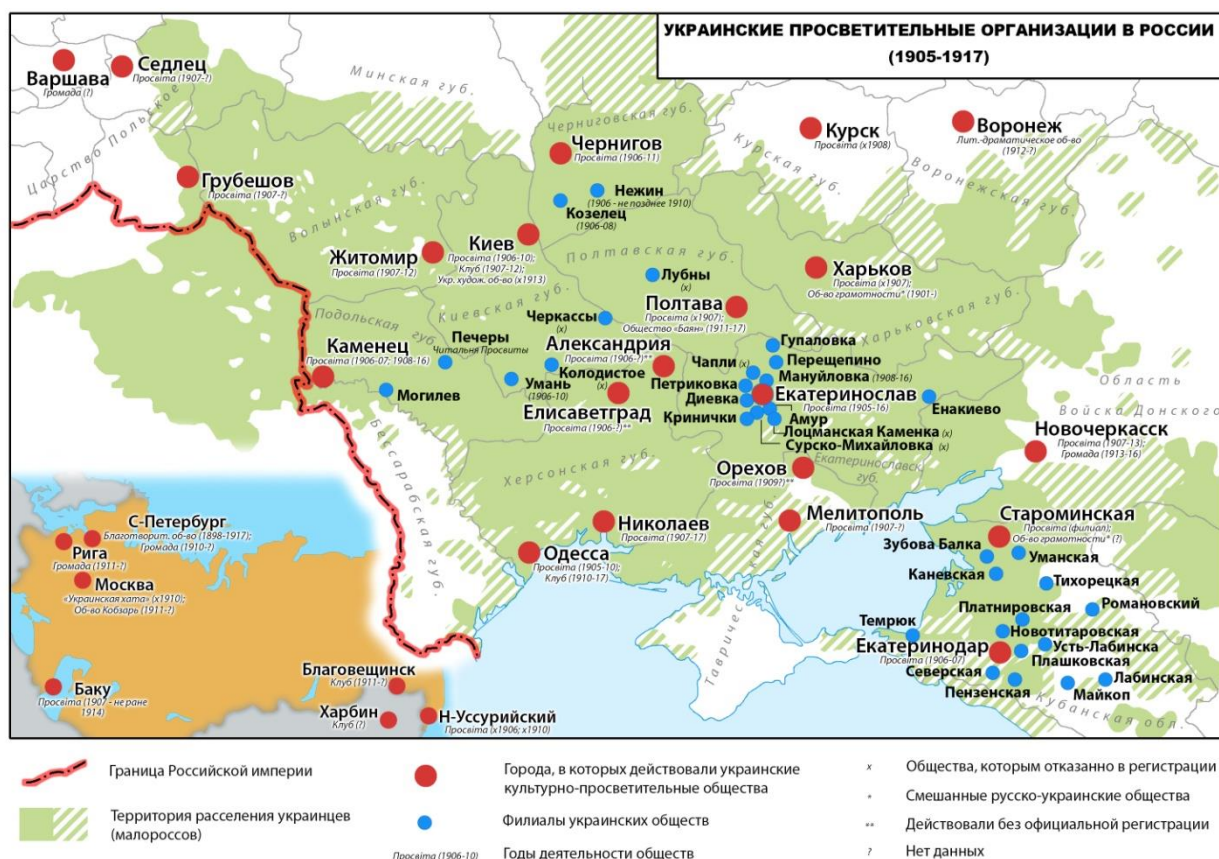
УКРАИНСКИЕ ПРОСВЕТИТЕЛЬНЫЕ ОРГАНИЗАЦИИ В РОССИИ
(1905-1917)

Варшава
Громада (?)
Седлец
Просвiта (1907-?)
Минская губ.
Царство Польское
Черниговская губ.
Чернигов
Просвiта (1906-11)
Курск
Просвiта (x1908)
Воронеж
Лит.-драматическое об-во (1912-?)
Курская губ.
Воронежская губ.
Грубешов
Просвiта (1907-?)
Нежин
(1906 - не позднее 1910)
Козелец
(1906-08)
Волынская губ.
Житомир
Просвiта (1907-12)
Киев
Просвiта (1906-10);
Клуб (1907-12);
Укр. худож. об-во (x1913)
Полтавская губ.
Лубны
(x)
Харьков
Просвiта (x1907);
Об-во грамотности* (1901-)
Киевская губ.
Подольская губ.
Черкассы
(x)
Полтава
Просвiта (x1907);
Общество "Баян" (1911-17)
Харьковская губ.
Печеры
Читальня Просвiты
Гупаловка
Перещепино
Каменец
Просвiта (1906-07; 1908-16)
Александрия
Просвiта (1906-?)**
Колодистое
(x)
Чапли (x)
Мануйловка (1908-16)
Могилев
Умань
(1906-10)
Петриковка
Диевка
Екатеринослав
Просвiта (1905-16)
Енакиево
Область
Войска Донского
Елисаветград
Просвiта (1906-?)**
Кринички
Амур
Лоцманская Каменка (x)
Сурско-Михайловка (x)
Бессарабская губ.
Херсонская губ.
Екатеринославская губ.
Новочеркасск
Просвiта (1907-13);
Громада (1913-16)
Орехов
Просвiта (1909?)**
С-Петербург
Благотворит. об-во (1898-1917);
Громада (1910-?)
Рига
Громада (1911-?)
Москва
«Украинская хата» (x1910);
Об-во Кобзарь (1911-?)
Николаев
Просвiта (1907-17)
Мелитополь
Просвiта (1907-?)
Староминская
Просвiта (филиал);
Об-во грамотности* (?)
Одесса
Просвiта (1905-10);
Клуб (1910-17)
Зубова Балка
Уманская
Каневская
Тихорецкая
Таврическая губ.
Платнировская
Романовский
Темрюк
Новотитаровская
Екатеринодар
Просвiта (1906-07)
Усть-Лабинска
Плашковская
Северская
Лабинская
Пензенская
Майкоп
Кубанская обл.
Баку
Просвiта (1907 - не ране 1914)
Благовещинск
Клуб (1911-?)
Харбин
Клуб (?)
Н-Уссурийский
Просвiта (x1906; x1910)

Граница Российской империи
Территория расселения украинцев (малороссов)
Города, в которых действовали украинские культурно-просветительные общества
Филиалы украинских обществ
Просвiта (1906-10) Годы деятельности обществ
x Общества, которым отказанно в регистрации
* Смешанные русско-украинские общества
** Действовали без официальной регистрации
? Нет данных